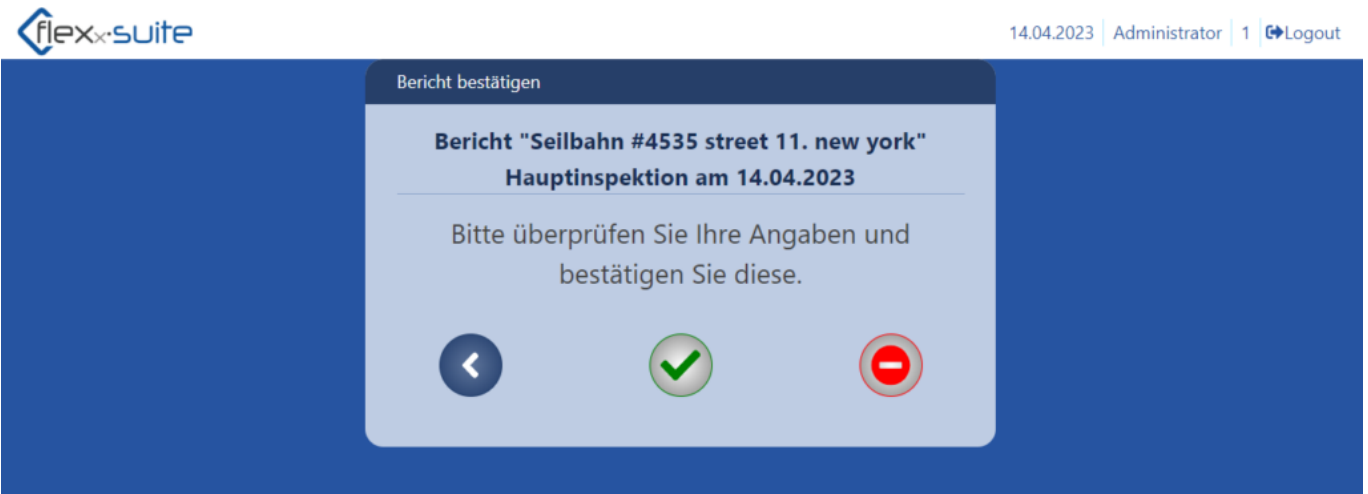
flexx-suite

14.04.2023 | Administrator | 1 | Logout

Bericht bestätigen

Bericht "Seilbahn #4535 street 11. new york"
Hauptinspektion am 14.04.2023

Bitte überprüfen Sie Ihre Angaben und bestätigen Sie diese.